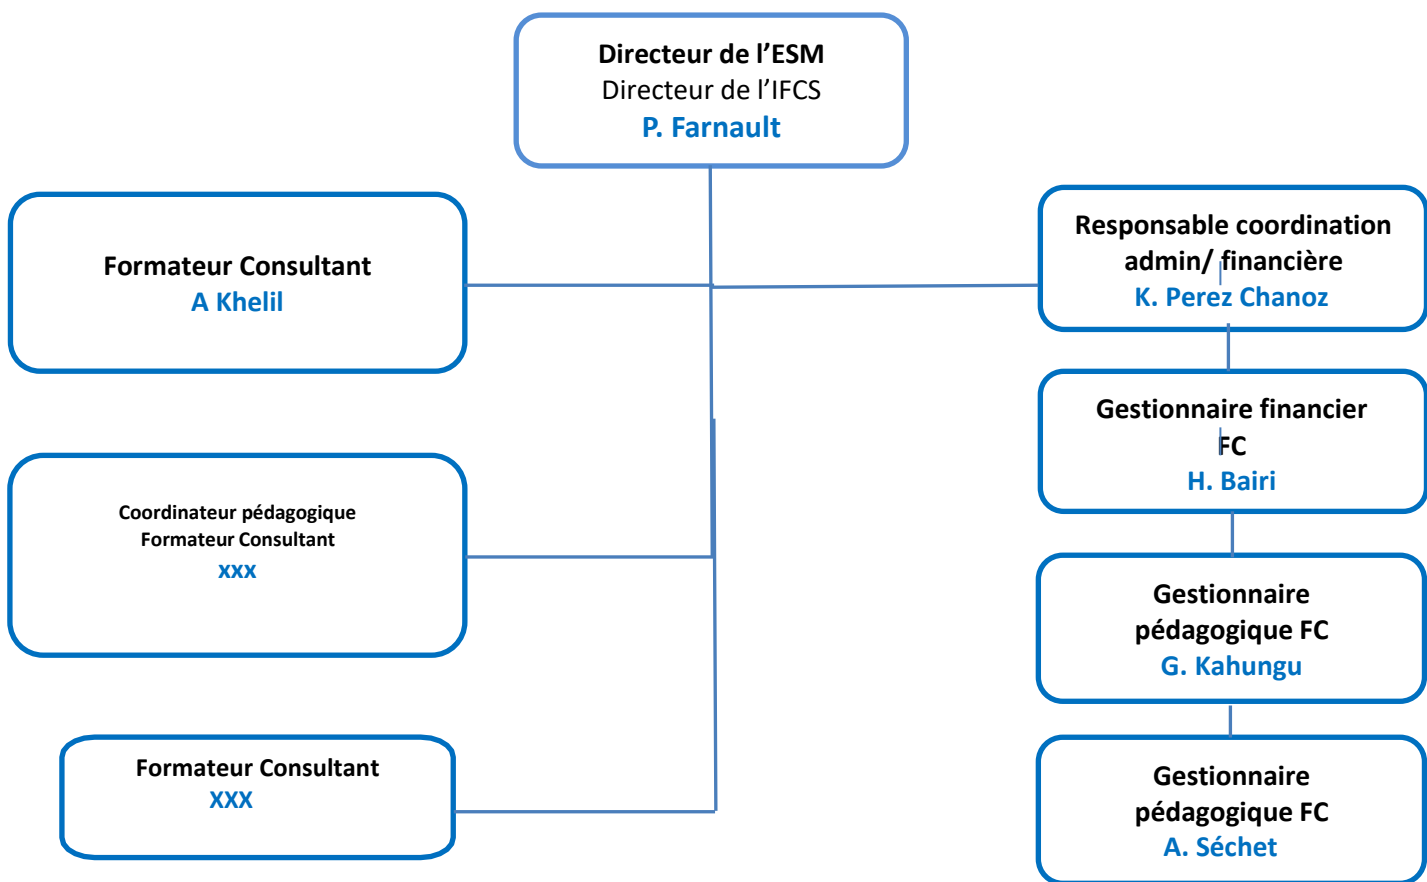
Directeur de l’ESM
Directeur de l’IFCS
P. Farnault

Formateur Consultant
A Khelil

Responsable coordination admin/ financière
K. Perez Chanoz

Gestionnaire financier FC
H. Bairi

Coordinateur pédagogique
Formateur Consultant
xxx

Gestionnaire pédagogique FC
G. Kahungu

Formateur Consultant
XXX

Gestionnaire pédagogique FC
A. Séchet